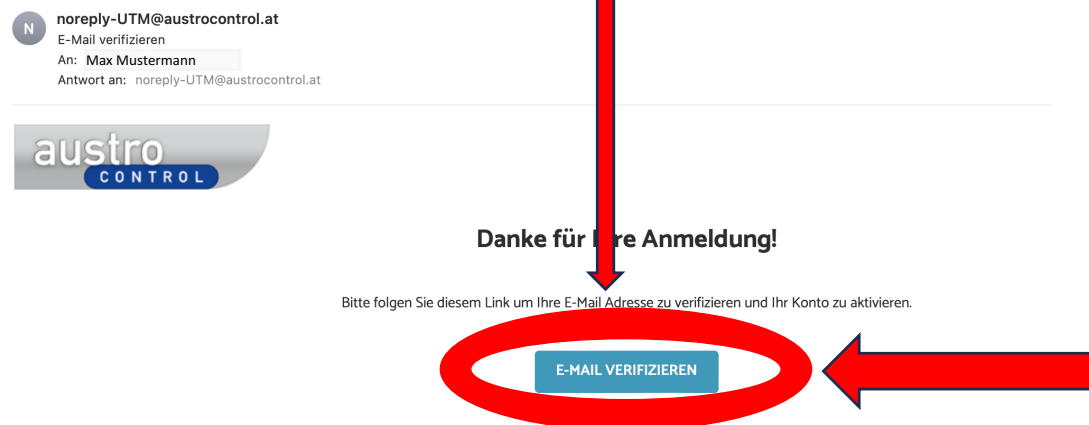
N

noreply-UTM@austrocontrol.at
E-Mail verifizieren
An: Max Mustermann
Antwort an: noreply-UTM@austrocontrol.at

austro
CONTROL

Danke für I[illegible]re Anmeldung!

Bitte folgen Sie diesem Link um Ihre E-Mail Adresse zu verifizieren und Ihr Konto zu aktivieren.

E-MAIL VERIFIZIEREN